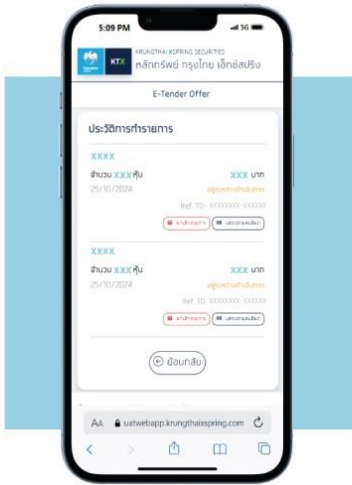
5:09 PM

5G

KTX

KRUNGTHAI XSPRING SECURITIES

หลักทรัพย์ กรุงไทย เอ็กซ์สปริง

E-Tender Offer

ประวัติการทำรายการ

XXXX

จำนวน XXX หุ้น

XXX บาท

25/10/2024

อยู่ระหว่างดำเนินการ

Ref. ID : XXXXXXXX-XXXXX

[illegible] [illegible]

XXXX

จำนวน XXX หุ้น

XXX บาท

25/10/2024

อยู่ระหว่างดำเนินการ

Ref. ID : XXXXXXXX-XXXXX

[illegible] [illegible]

ย้อนกลับ

AA uatwebapp.krungthaixspring.com